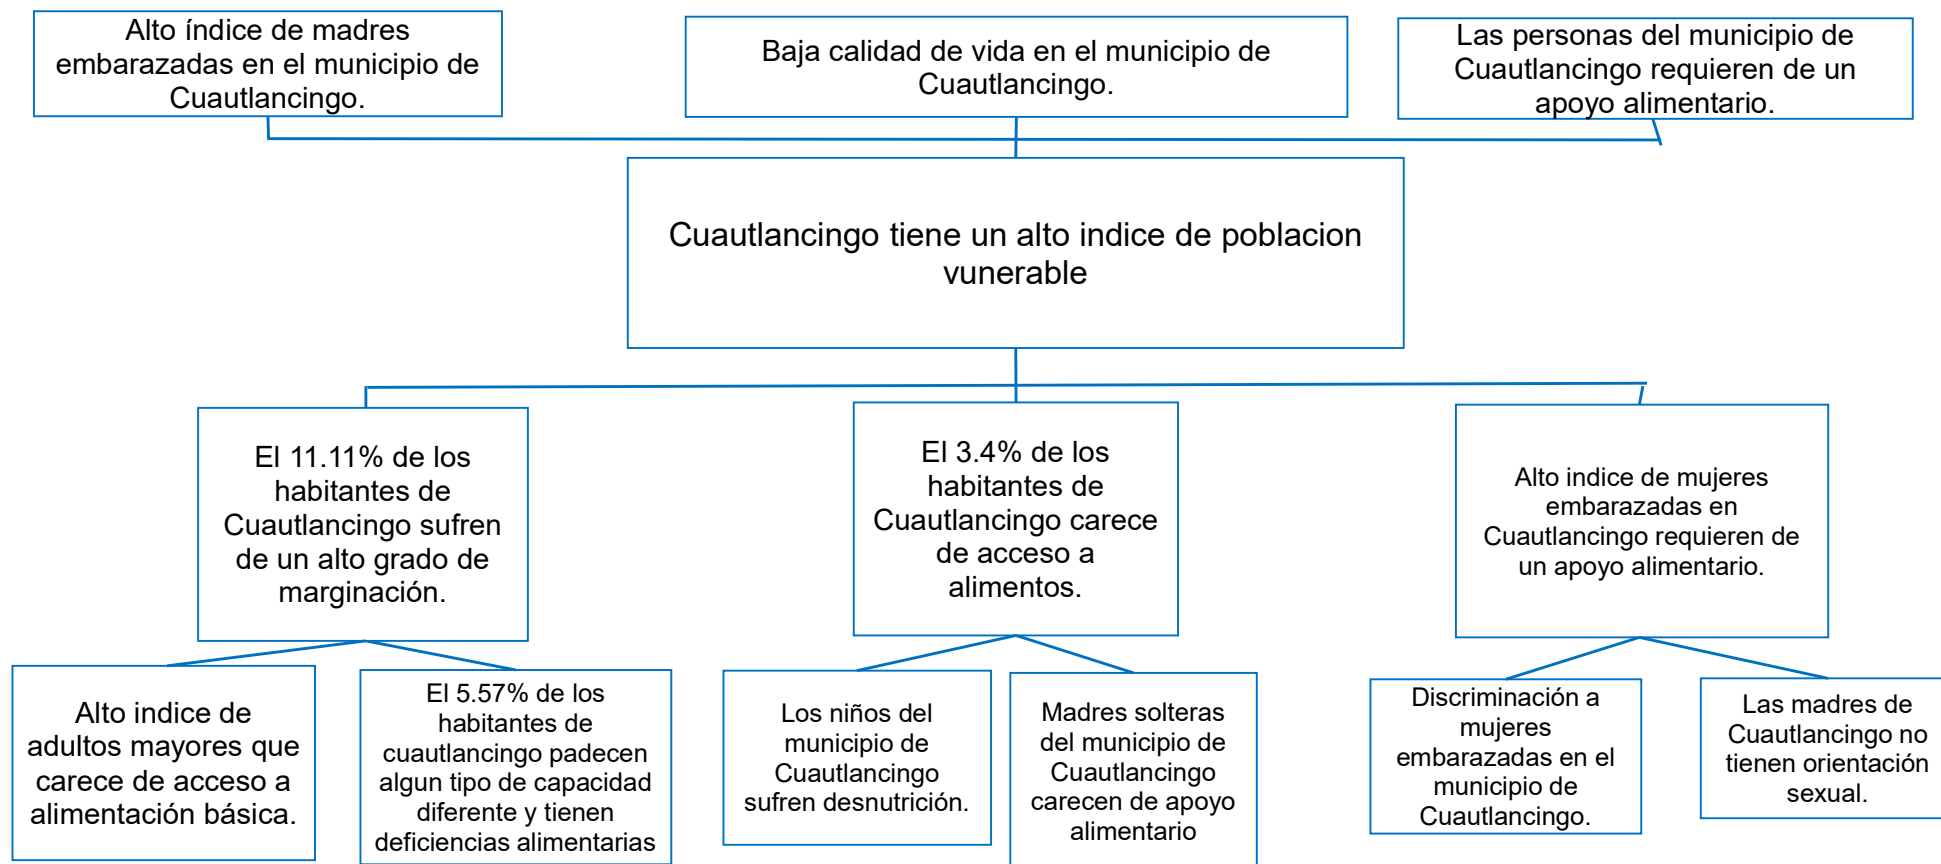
Alto índice de madres embarazadas en el municipio de Cuautlancingo.

Baja calidad de vida en el municipio de Cuautlancingo.

Las personas del municipio de Cuautlancingo requieren de un apoyo alimentario.

Cuautlancingo tiene un alto indice de poblacion vunerable

El 11.11% de los habitantes de Cuautlancingo sufren de un alto grado de marginación.

El 3.4% de los habitantes de Cuautlancingo carece de acceso a alimentos.

Alto indice de mujeres embarazadas en Cuautlancingo requieren de un apoyo alimentario.

Alto indice de adultos mayores que carece de acceso a alimentación básica.

El 5.57% de los habitantes de cuautlancingo padecen algun tipo de capacidad diferente y tienen deficiencias alimentarias

Los niños del municipio de Cuautlancingo sufren desnutrición.

Madres solteras del municipio de Cuautlancingo carecen de apoyo alimentario

Discriminación a mujeres embarazadas en el municipio de Cuautlancingo.

Las madres de Cuautlancingo no tienen orientación sexual.